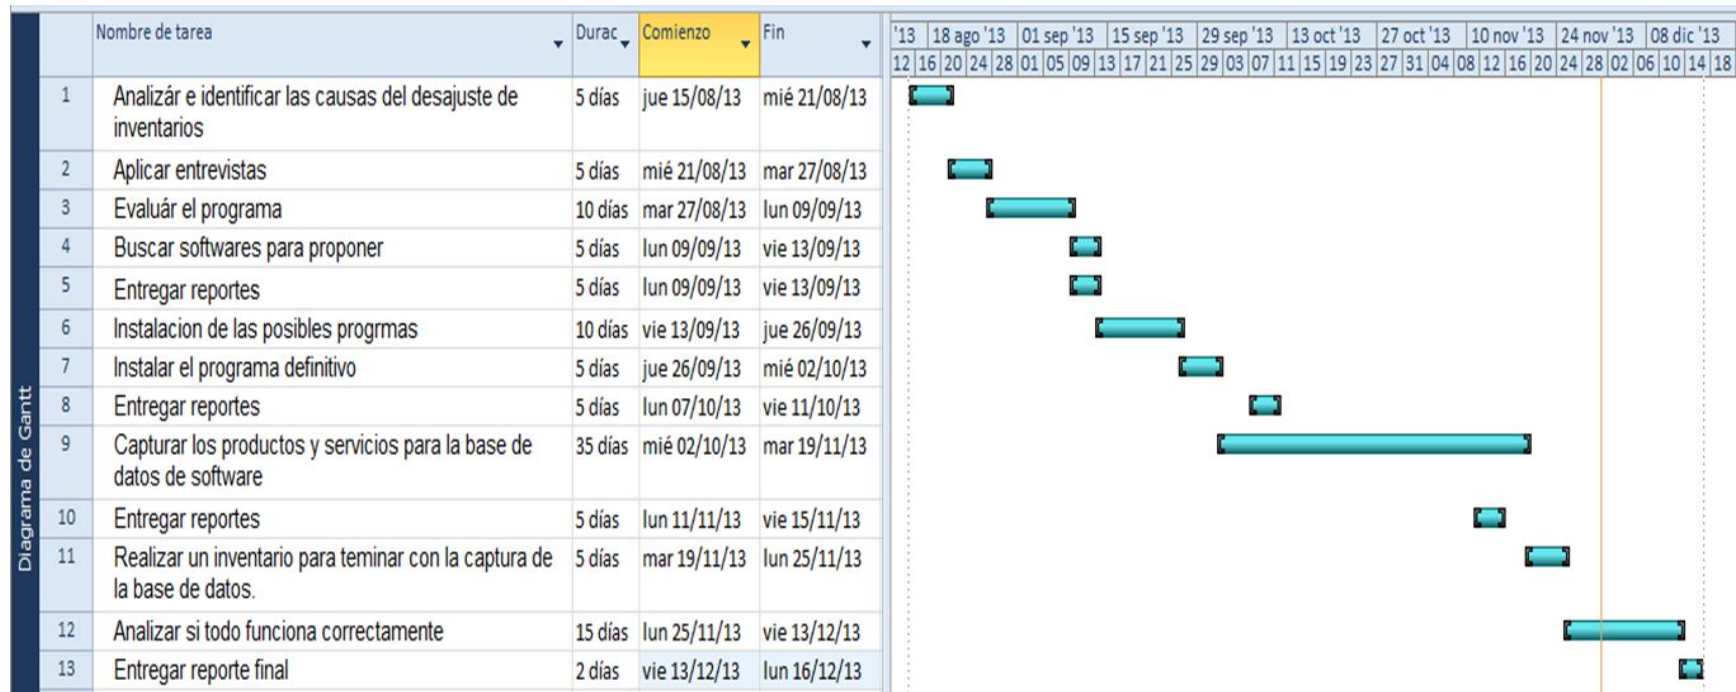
Diagrama de Gantt

| | Nombre de tarea | Durac | Comienzo | Fin |
|---|---|---|---|---|
| 1 | Analizár e identificar las causas del desajuste de inventarios | 5 días | jue 15/08/13 | mié 21/08/13 |
| 2 | Aplicar entrevistas | 5 días | mié 21/08/13 | mar 27/08/13 |
| 3 | Evaluár el programa | 10 días | mar 27/08/13 | lun 09/09/13 |
| 4 | Buscar softwares para proponer | 5 días | lun 09/09/13 | vie 13/09/13 |
| 5 | Entregar reportes | 5 días | lun 09/09/13 | vie 13/09/13 |
| 6 | Instalacion de las posibles progrmas | 10 días | vie 13/09/13 | jue 26/09/13 |
| 7 | Instalar el programa definitivo | 5 días | jue 26/09/13 | mié 02/10/13 |
| 8 | Entregar reportes | 5 días | lun 07/10/13 | vie 11/10/13 |
| 9 | Capturar los productos y servicios para la base de datos de software | 35 días | mié 02/10/13 | mar 19/11/13 |
| 10 | Entregar reportes | 5 días | lun 11/11/13 | vie 15/11/13 |
| 11 | Realizar un inventario para teminar con la captura de la base de datos. | 5 días | mar 19/11/13 | lun 25/11/13 |
| 12 | Analizar si todo funciona correctamente | 15 días | lun 25/11/13 | vie 13/12/13 |
| 13 | Entregar reporte final | 2 días | vie 13/12/13 | lun 16/12/13 |

'13 | 18 ago '13 | 01 sep '13 | 15 sep '13 | 29 sep '13 | 13 oct '13 | 27 oct '13 | 10 nov '13 | 24 nov '13 | 08 dic '13
12 16 20 24 28 01 05 09 13 17 21 25 29 03 07 11 15 19 23 27 31 04 08 12 16 20 24 28 02 06 10 14 18